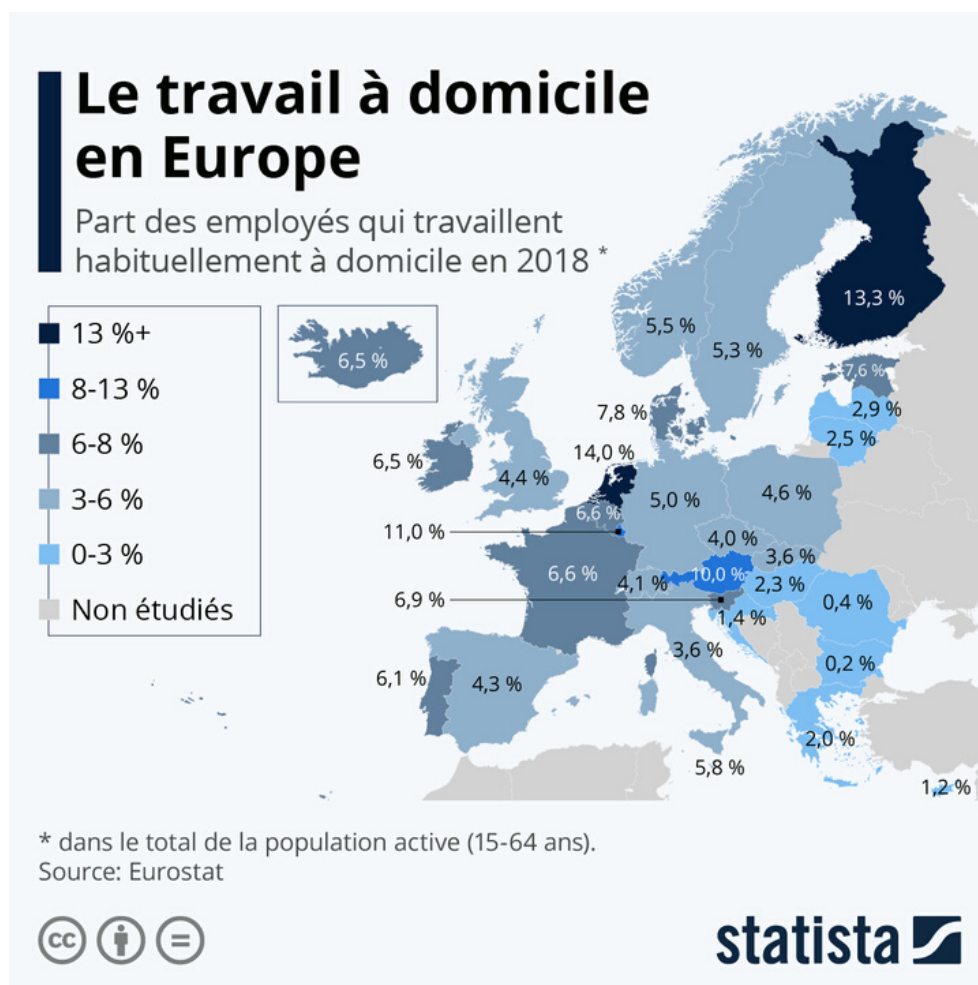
Le travail à domicile en Europe

Part des employés qui travaillent habituellement à domicile en 2018 *

13 %+
8-13 %
6-8 %
3-6 %
0-3 %
Non étudiés

6,5 %
5,5 %
5,3 %
13,3 %
7,6 %
2,9 %
2,5 %
7,8 %
6,5 %
4,4 %
14,0 %
6,6 %
5,0 %
4,6 %
11,0 %
4,0 %
3,6 %
6,6 %
4,1 %
10,0 %
2,3 %
0,4 %
6,9 %
1,4 %
3,6 %
0,2 %
6,1 %
4,3 %
2,0 %
5,8 %
1,2 %

* dans le total de la population active (15-64 ans).
Source: Eurostat

statista